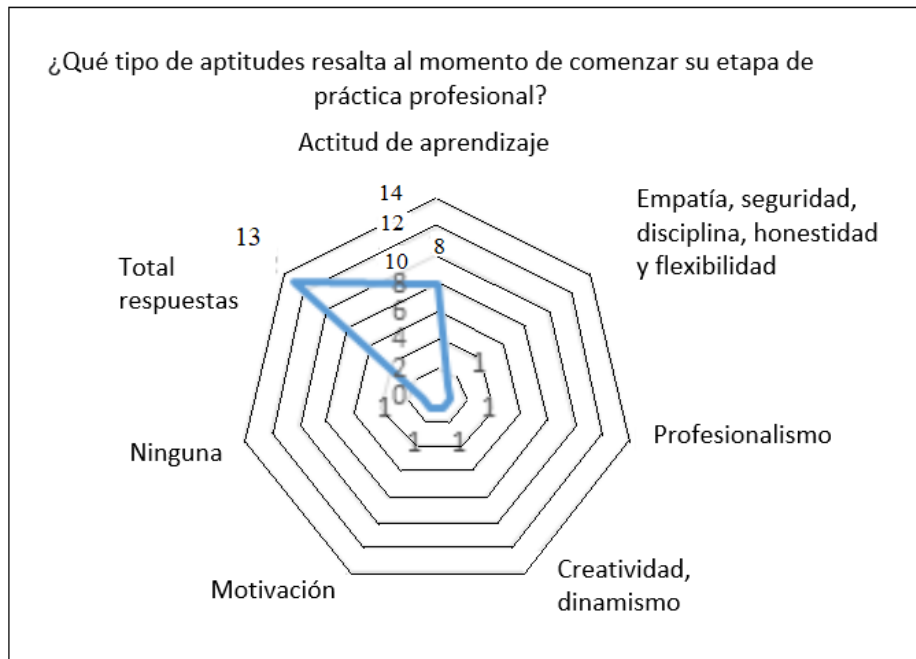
¿Qué tipo de aptitudes resalta al momento de comenzar su etapa de práctica profesional?

Actitud de aprendizaje

14
12
10
8
6
4
2
0

8

Empatía, seguridad, disciplina, honestidad y flexibilidad

1

1

Profesionalismo

1

Creatividad, dinamismo

1

Motivación

1

Ninguna

13

Total respuestas